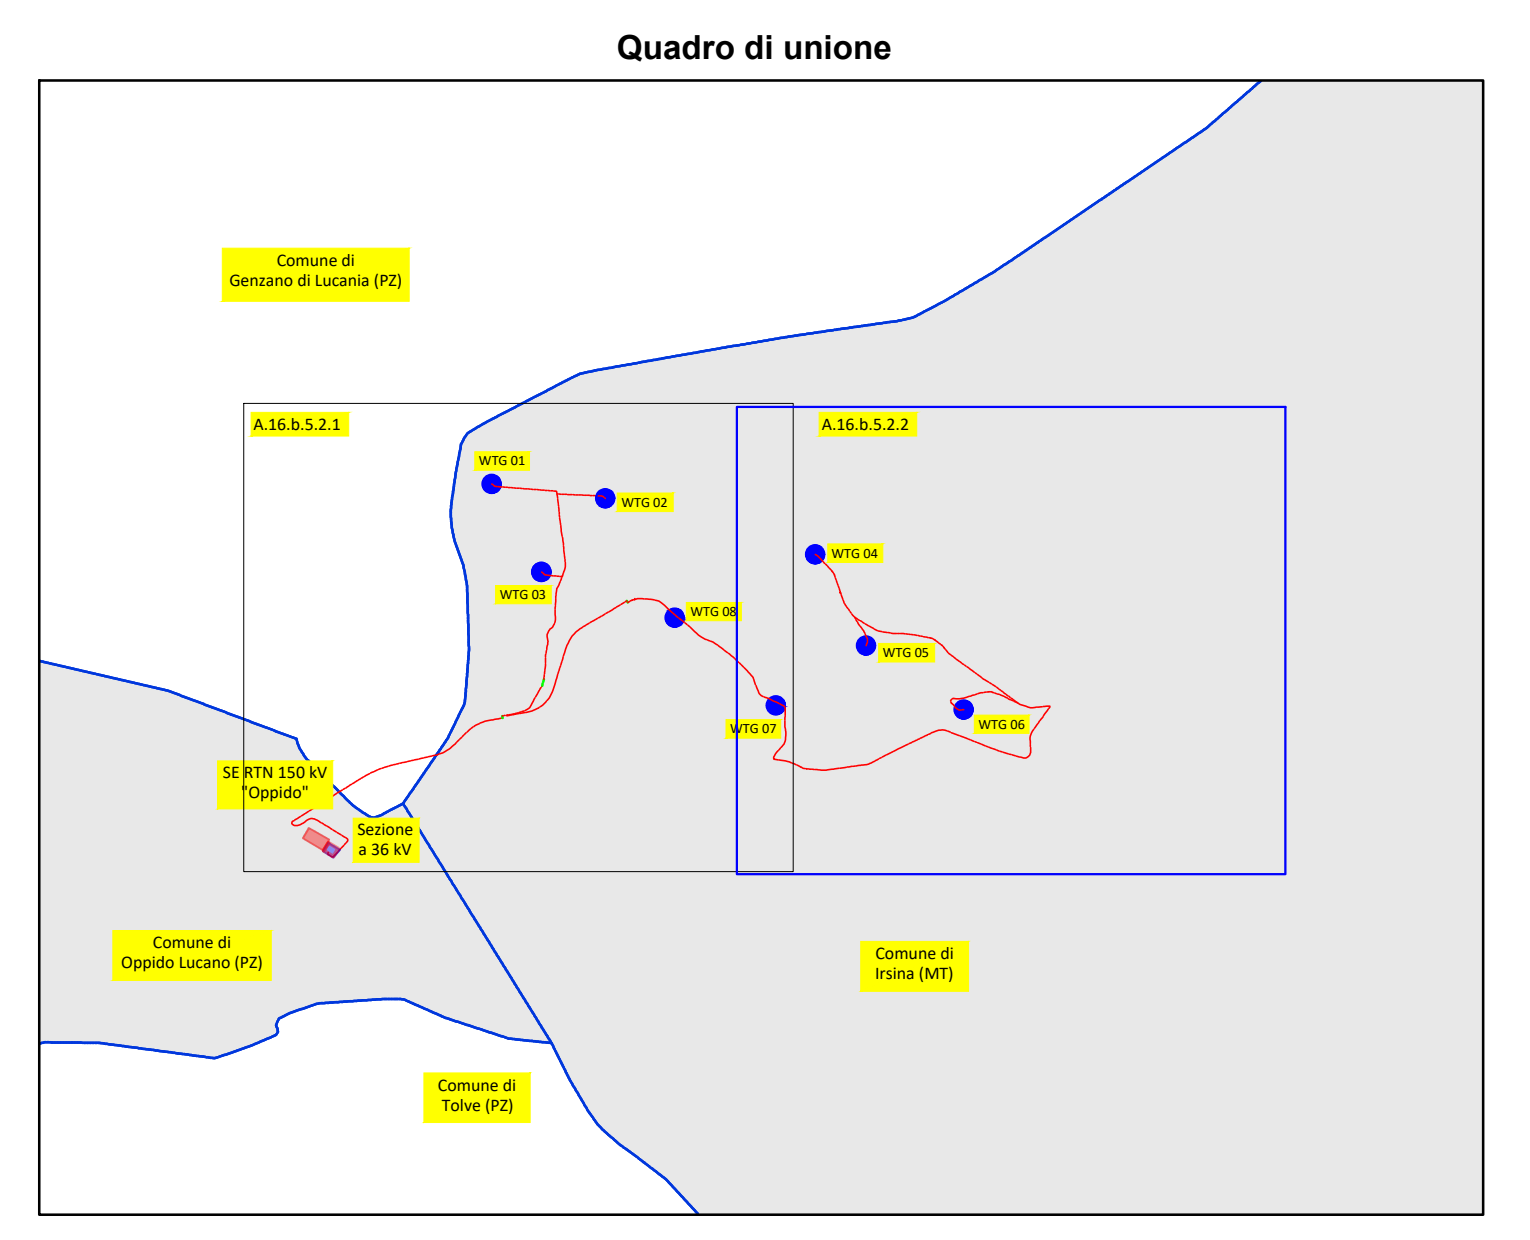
Quadro di unione

Comune di
Genzano di Lucania (PZ)

A.16.b.5.2.1

A.16.b.5.2.2

WTG 01

WTG 02

WTG 03

WTG 04

WTG 08

WTG 05

WTG 06

WTG 07

SE RTN 150 kV
"Oppido"

Sezione
a 36 kV

Comune di
Oppido Lucano (PZ)

Comune di
Irsina (MT)

Comune di
Tolve (PZ)